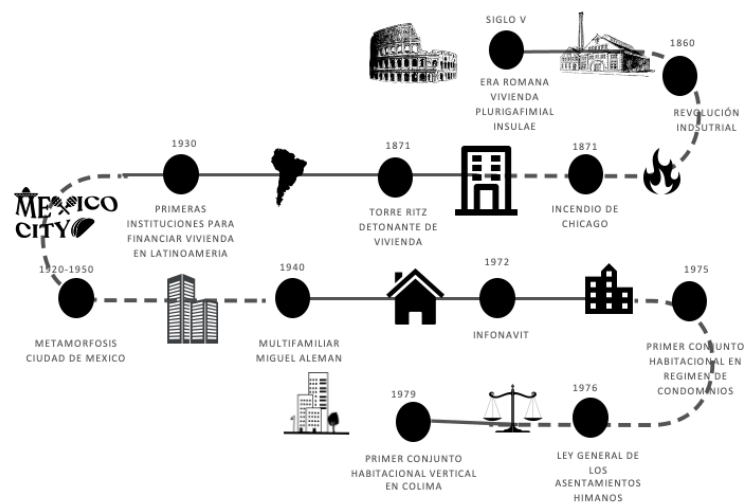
SIGLO V

ERA ROMANA VIVIENDA PLURIGAFIMIAL INSULAE

1860

REVOLUCIÓN INDUSTRIAL

1871

INCENDIO DE CHICAGO

1871

TORRE RITZ DETONANTE DE VIVIENDA

1930

PRIMERAS INSTITUCIONES PARA FINANCIAR VIVIENDA EN LATINOAMERIA

MEXICO CITY

1920-1950

METAMORFOSIS CIUDAD DE MEXICO

1940

MULTIFAMILIAR MIGUEL ALEMAN

1972

INFONAVIT

1975

PRIMER CONJUNTO HABITACIONAL EN REGIMEN DE CONDOMINIOS

1976

LEY GENERAL DE LOS ASENTAMIENTOS HIMANOS

1979

PRIMER CONJUNTO HABITACIONAL VERTICAL EN COLIMA